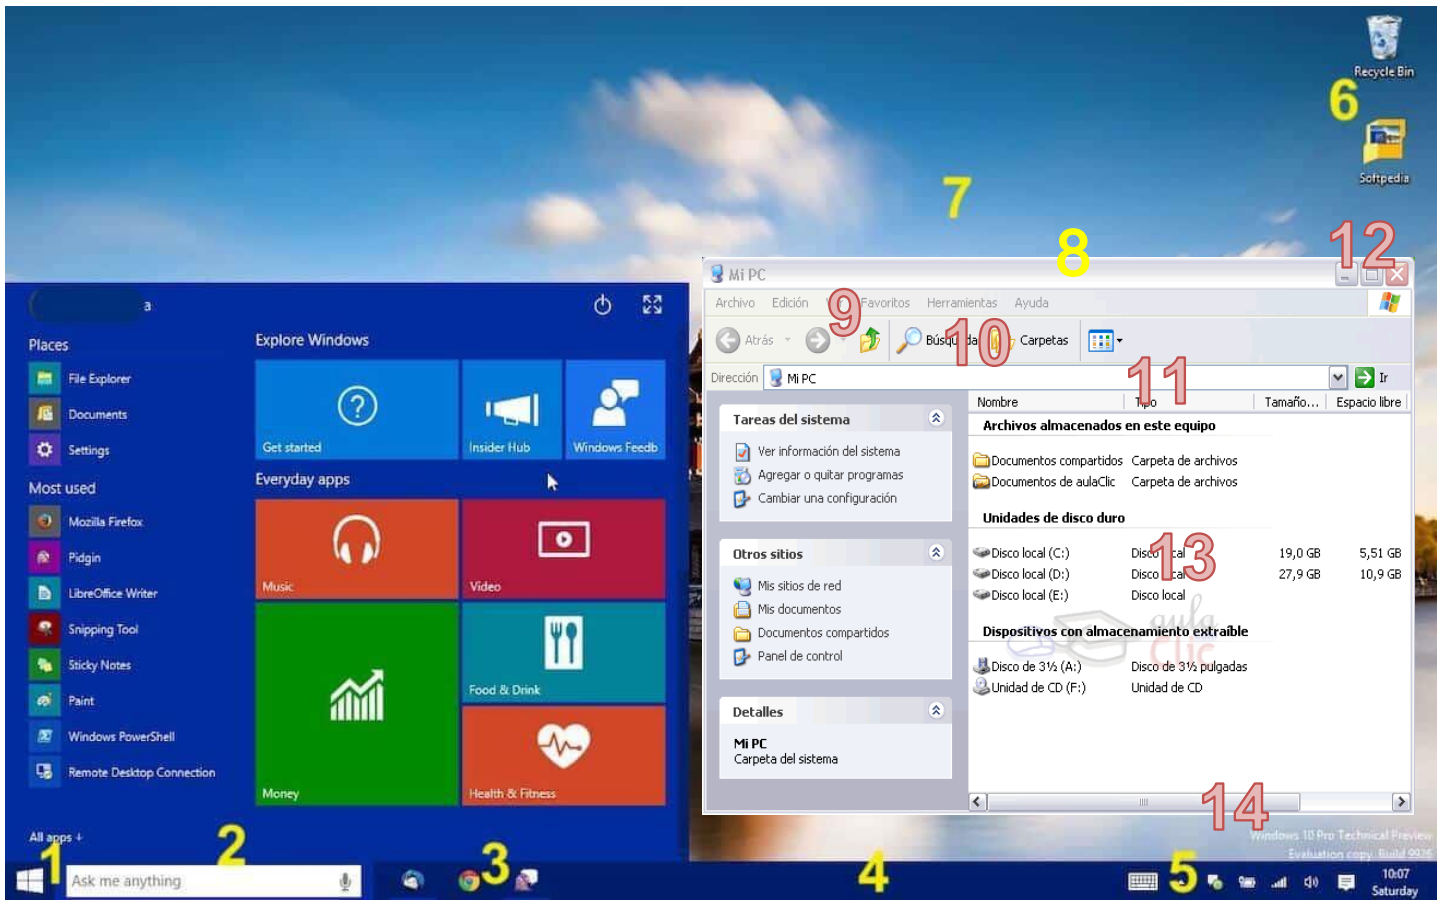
Recycle Bin
6
Softpedia
7
8
12
a
Places
File Explorer
Documents
Settings
Most used
Mozilla Firefox
Pidgin
LibreOffice Writer
Snipping Tool
Sticky Notes
Paint
Windows PowerShell
Remote Desktop Connection
All apps
Explore Windows
Get started
Insider Hub
Windows Feedb
Everyday apps
Music
Video
Money
Food & Drink
Health & Fitness
Mi PC
Archivo Edición 9 Favoritos Herramientas Ayuda
Atrás
Búsqu 10 da
Carpetas
Dirección Mi PC
11
Ir
Tareas del sistema
Ver información del sistema
Agregar o quitar programas
Cambiar una configuración
Otros sitios
Mis sitios de red
Mis documentos
Documentos compartidos
Panel de control
Detalles
Mi PC
Carpeta del sistema
| Nombre | Tipo | Tamaño... | Espacio libre |
|---|---|---|---|
| Archivos almacenados en este equipo | | | |
| Documentos compartidos | Carpeta de archivos | | |
| Documentos de aulaClic | Carpeta de archivos | | |
| Unidades de disco duro | | | |
| Disco local (C:) | Disco local | 19,0 GB | 5,51 GB |
| Disco local (D:) | Disco local | 27,9 GB | 10,9 GB |
| Disco local (E:) | Disco local | | |
| Dispositivos con almacenamiento extraíble | | | |
| Disco de 3½ (A:) | Disco de 3½ pulgadas | | |
| Unidad de CD (F:) | Unidad de CD | | |
13
aula Clic
14
Windows 10 Pro Technical Preview
Evaluation copy. Build 9926
1
2
Ask me anything
3
4
5
10:07
Saturday